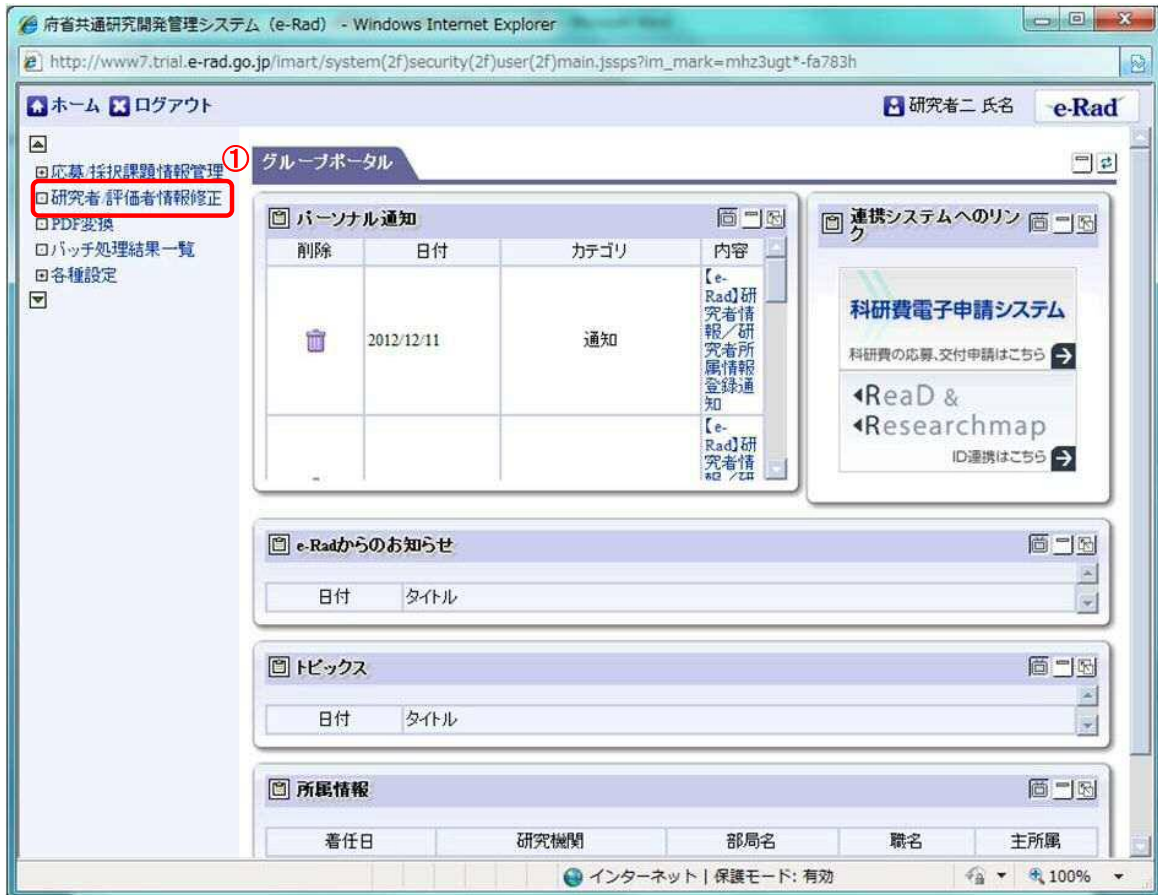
府省共通研究開発管理システム（e-Rad） - Windows Internet Explorer

http://www7.trial.e-rad.go.jp/imart/system(2f)security(2f)user(2f)main.jsps?im_mark=mhz3ugt*-fa783h

ホーム ログアウト 研究者二 氏名 e-Rad

応募/採択課題情報管理
①
研究者/評価者情報修正
PDF変換
バッチ処理結果一覧
各種設定

グループポータル

パーソナル通知

| 削除 | 日付 | カテゴリ | 内容 |
|---|---|---|---|
| | 2012/12/11 | 通知 | 【e-Rad】研究者情報／研究者所属情報登録通知 |
| | | | 【e-Rad】研究者情報／研 |

連携システムへのリンク

科研費電子申請システム
科研費の応募、交付申請はこちら

ReaD & Researchmap
ID連携はこちら

e-Radからのお知らせ

| 日付 | タイトル |
|---|---|

トピックス

| 日付 | タイトル |
|---|---|

所属情報

| 着任日 | 研究機関 | 部局名 | 職名 | 主所属 |
|---|---|---|---|---|

インターネット | 保護モード: 有効 100%